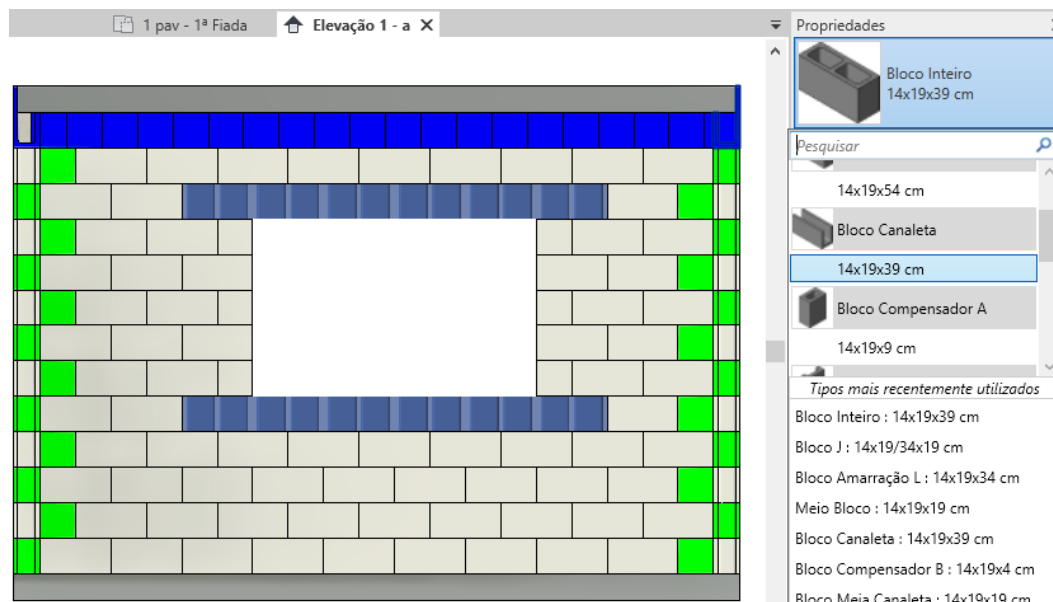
1 pav - 1ª Fiada
Elevação 1 - a ×
Propriedades

Bloco Inteiro
14x19x39 cm

Pesquisar

14x19x54 cm
Bloco Canaleta
14x19x39 cm
Bloco Compensador A
14x19x9 cm

Tipos mais recentemente utilizados
Bloco Inteiro : 14x19x39 cm
Bloco J : 14x19/34x19 cm
Bloco Amarração L : 14x19x34 cm
Meio Bloco : 14x19x19 cm
Bloco Canaleta : 14x19x39 cm
Bloco Compensador B : 14x19x4 cm
Bloco Meia Canaleta : 14x19x19 cm